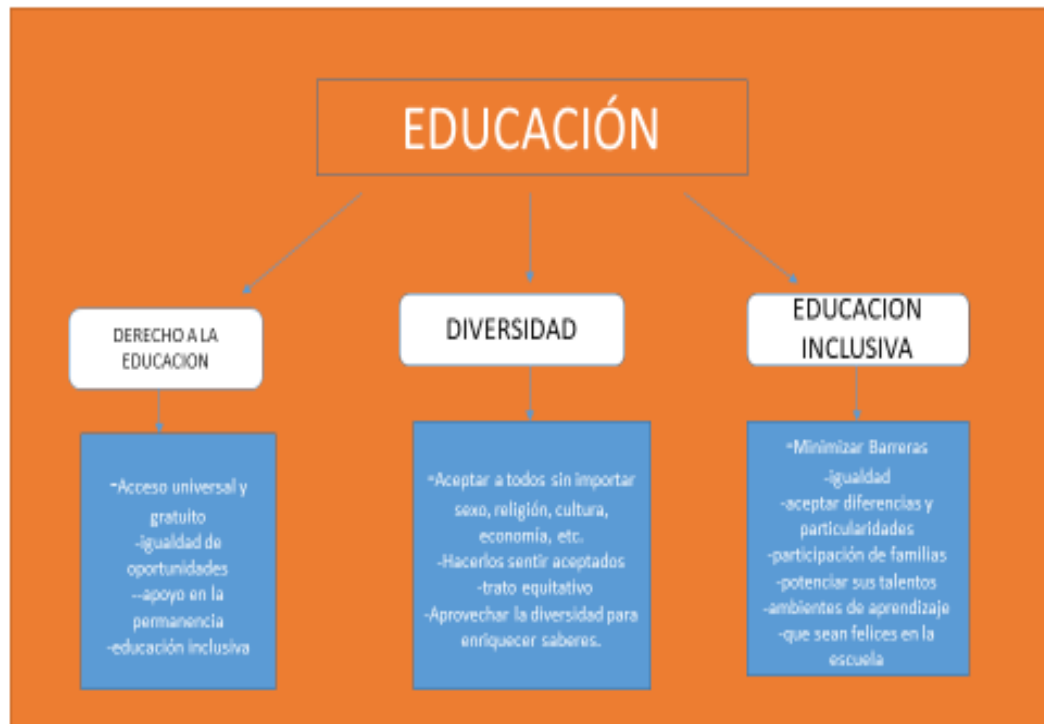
EDUCACIÓN

DERECHO A LA EDUCACION

DIVERSIDAD

EDUCACION INCLUSIVA

-Acceso universal y gratuito
-igualdad de oportunidades
--apoyo en la permanencia
-educación inclusiva

-Aceptar a todos sin importar sexo, religión, cultura, economía, etc.
-Hacerlos sentir aceptados
-trato equitativo
-Aprovechar la diversidad para enriquecer saberes.

-Minimizar Barreras
-igualdad
-aceptar diferencias y particularidades
-participación de familias
-potenciar sus talentos
-ambientes de aprendizaje
-que sean felices en la escuela